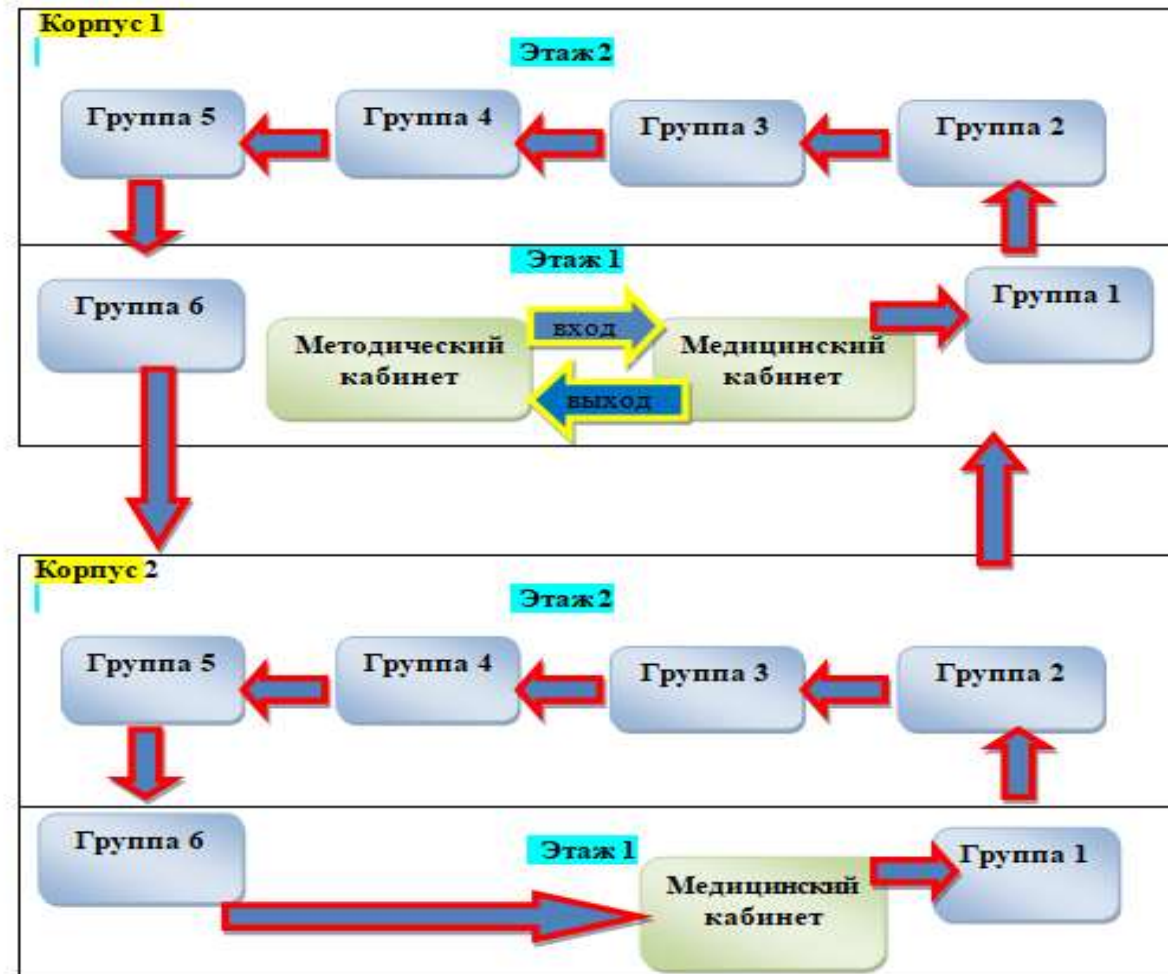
Корпус 1

Этаж 2

Группа 5

Группа 4

Группа 3

Группа 2

Этаж 1

Группа 6

Методический кабинет

вход

выход

Медицинский кабинет

Группа 1

Корпус 2

Этаж 2

Группа 5

Группа 4

Группа 3

Группа 2

Группа 6

Этаж 1

Медицинский кабинет

Группа 1